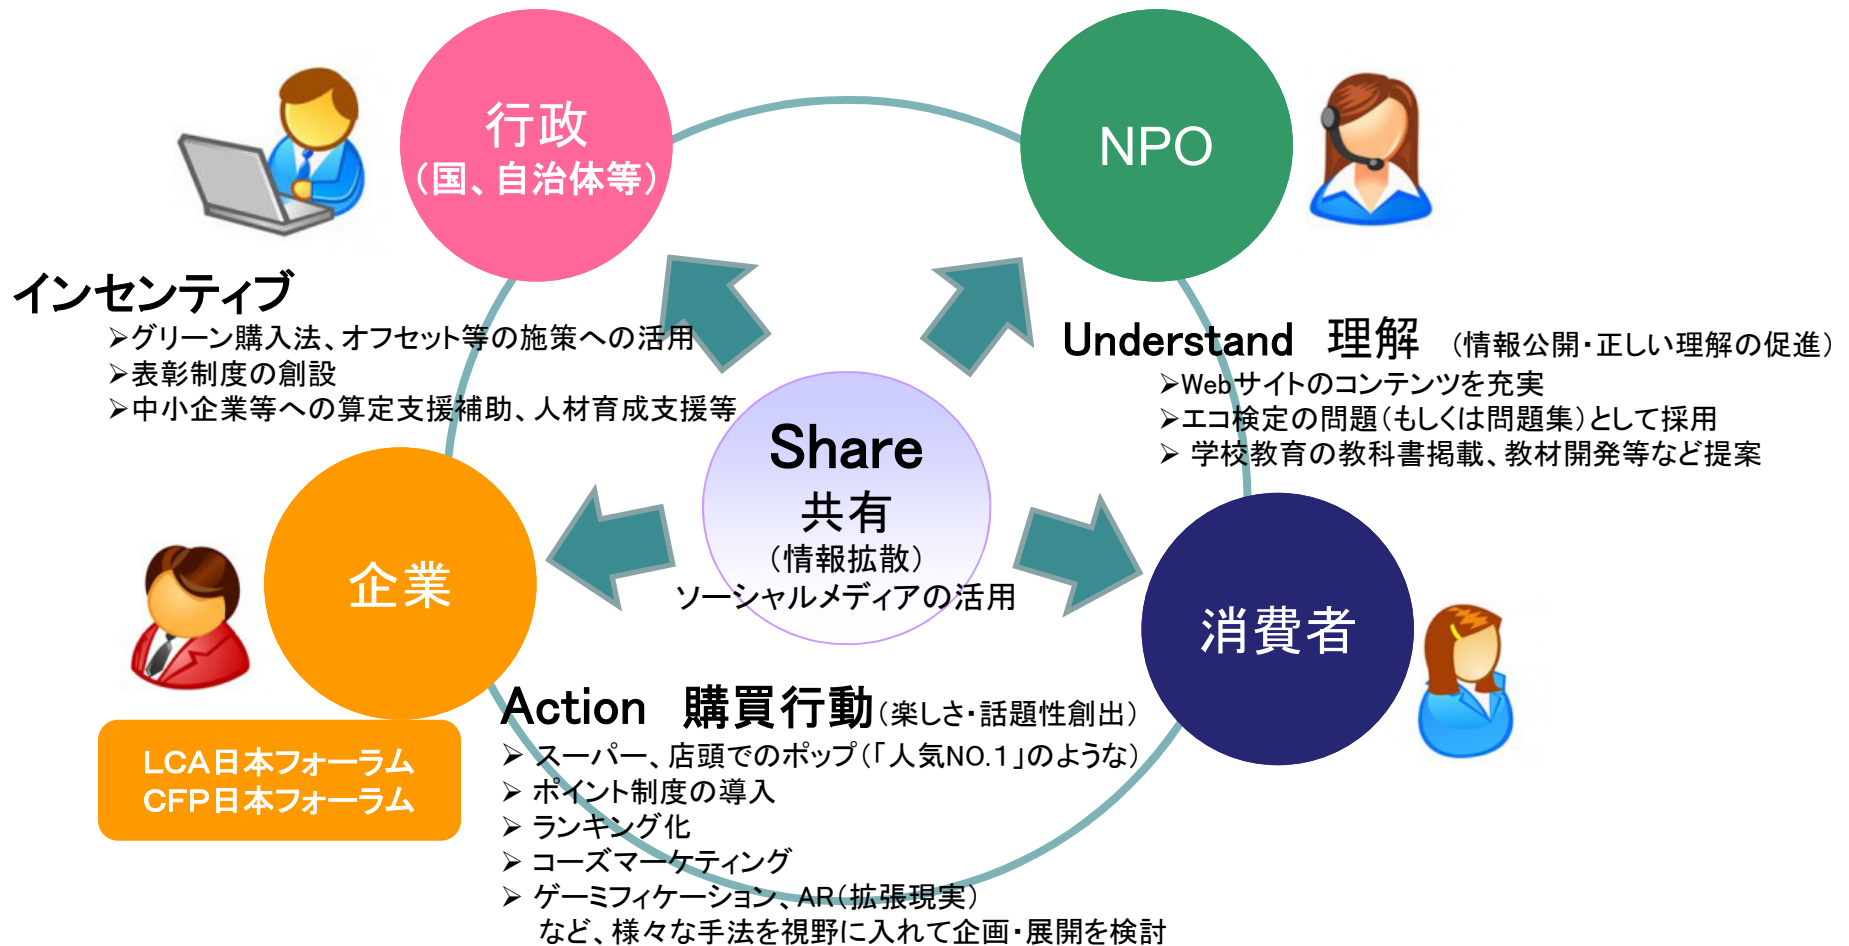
行政
（国、自治体等）

NPO

インセンティブ
➢グリーン購入法、オフセット等の施策への活用
➢表彰制度の創設
➢中小企業等への算定支援補助、人材育成支援等

Understand 理解 （情報公開・正しい理解の促進）
➢Webサイトのコンテンツを充実
➢エコ検定の問題（もしくは問題集）として採用
➢ 学校教育の教科書掲載、教材開発等など提案

Share
共有
（情報拡散）
ソーシャルメディアの活用

企業

消費者

LCA日本フォーラム
CFP日本フォーラム

Action 購買行動（楽しさ・話題性創出）
➢ スーパー、店頭でのポップ（「人気NO.1」のような）
➢ ポイント制度の導入
➢ ランキング化
➢ コーズマーケティング
➢ ゲーミフィケーション、AR（拡張現実）
など、様々な手法を視野に入れて企画・展開を検討